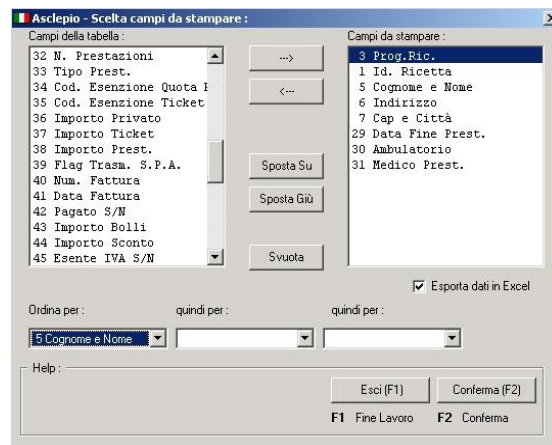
Asclepio - Scelta campi da stampare :

Campi della tabella :

32 N. Prestazioni
33 Tipo Prest.
34 Cod. Esenzione Quota F
35 Cod. Esenzione Ticket
36 Importo Privato
37 Importo Ticket
38 Importo Prest.
39 Flag Trasm. S.P.A.
40 Num. Fattura
41 Data Fattura
42 Pagato S/N
43 Importo Bolli
44 Importo Sconto
45 Esente IVA S/N

--->

<---

Sposta Su

Sposta Giù

Svuota

Campi da stampare :

3 Prog.Ric.
1 Id. Ricetta
5 Cognome e Nome
6 Indirizzo
7 Cap e Città
29 Data Fine Prest.
30 Ambulatorio
31 Medico Prest.

Esporta dati in Excel

Ordina per :

5 Cognome e Nome

quindi per :

quindi per :

Help :

Esci (F1)

Conferma (F2)

F1 Fine Lavoro

F2 Conferma